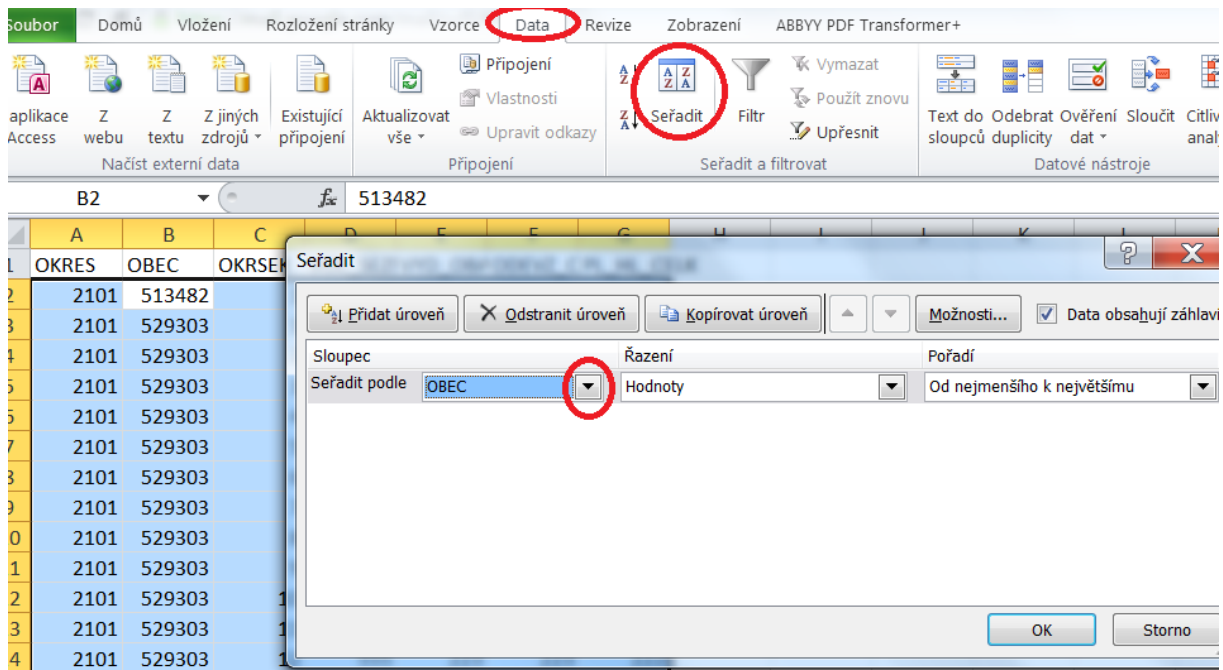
Soubor | Domů | Vložení | Rozložení stránky | Vzorce | Data | Revize | Zobrazení | ABBYY PDF Transformer+

aplikace Access | Z webu | Z textu | Z jiných zdrojů | Existující připojení
Načíst externí data

Aktualizovat vše | Připojení | Vlastnosti | Upravit odkazy
Připojení

Seřadit | Filtr | Vymazat | Použít znovu | Upřesnit
Seřadit a filtrovat

Text do sloupců | Odebrat duplicity | Ověření dat | Sloučit | Citliv analý
Datové nástroje

B2 | $f_x$ | 513482

| | A | B | C |
|---|---|---|---|
| 1 | OKRES | OBEC | OKRSEK |
| 2 | 2101 | 513482 | |
| 3 | 2101 | 529303 | |
| 4 | 2101 | 529303 | |
| 5 | 2101 | 529303 | |
| 6 | 2101 | 529303 | |
| 7 | 2101 | 529303 | |
| 8 | 2101 | 529303 | |
| 9 | 2101 | 529303 | |
| 10 | 2101 | 529303 | |
| 11 | 2101 | 529303 | |
| 12 | 2101 | 529303 | 1 |
| 13 | 2101 | 529303 | 1 |
| 14 | 2101 | 529303 | 1 |

Seřadit

Přidat úroveň | Odstranit úroveň | Kopírovat úroveň | Možnosti... | Data obsahují záhlaví

| Sloupec | | Řazení | Pořadí |
|---|---|---|---|
| Seřadit podle | OBEC | Hodnoty | Od nejmenšího k největšímu |

OK | Storno